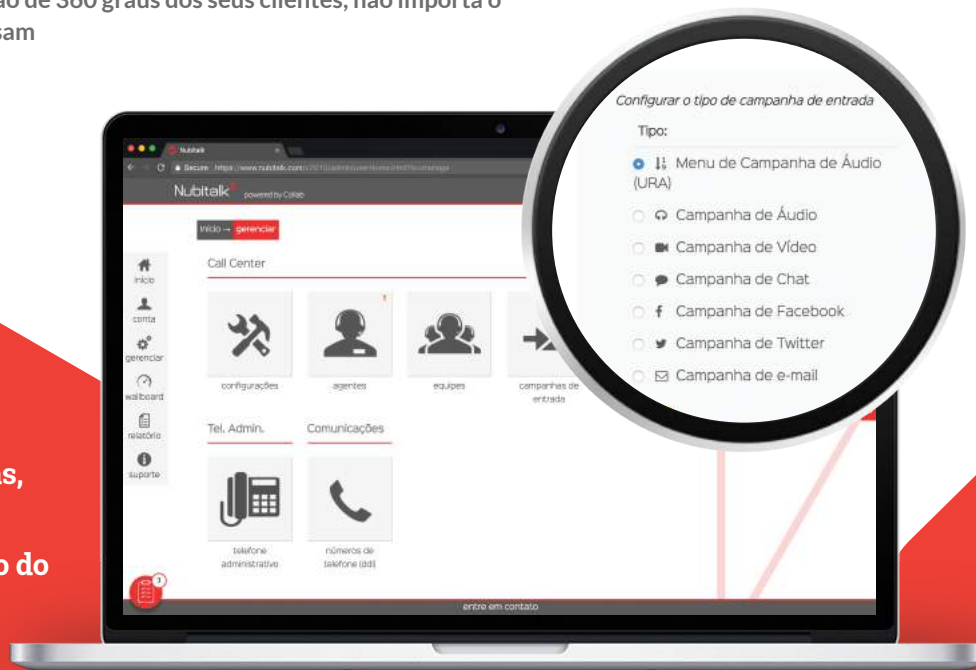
ão de 360 graus dos seus clientes, não importa o
sam

s,

o do

Nubitalk

Secure https://www.nubitalk.com/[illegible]

Nubitalk powered by Collab

início → gerenciar

início

conta

gerenciar

wallboard

relatório

suporte

Call Center

configurações

agentes

equipes

campanhas de entrada

Tel. Admin.

Comunicações

telefone administrativo

números de telefone (ddi)

entre em contato

Configurar o tipo de campanha de entrada

Tipo:

Menu de Campanha de Áudio (URA)

Campanha de Áudio

Campanha de Vídeo

Campanha de Chat

Campanha de Facebook

Campanha de Twitter

Campanha de e-mail